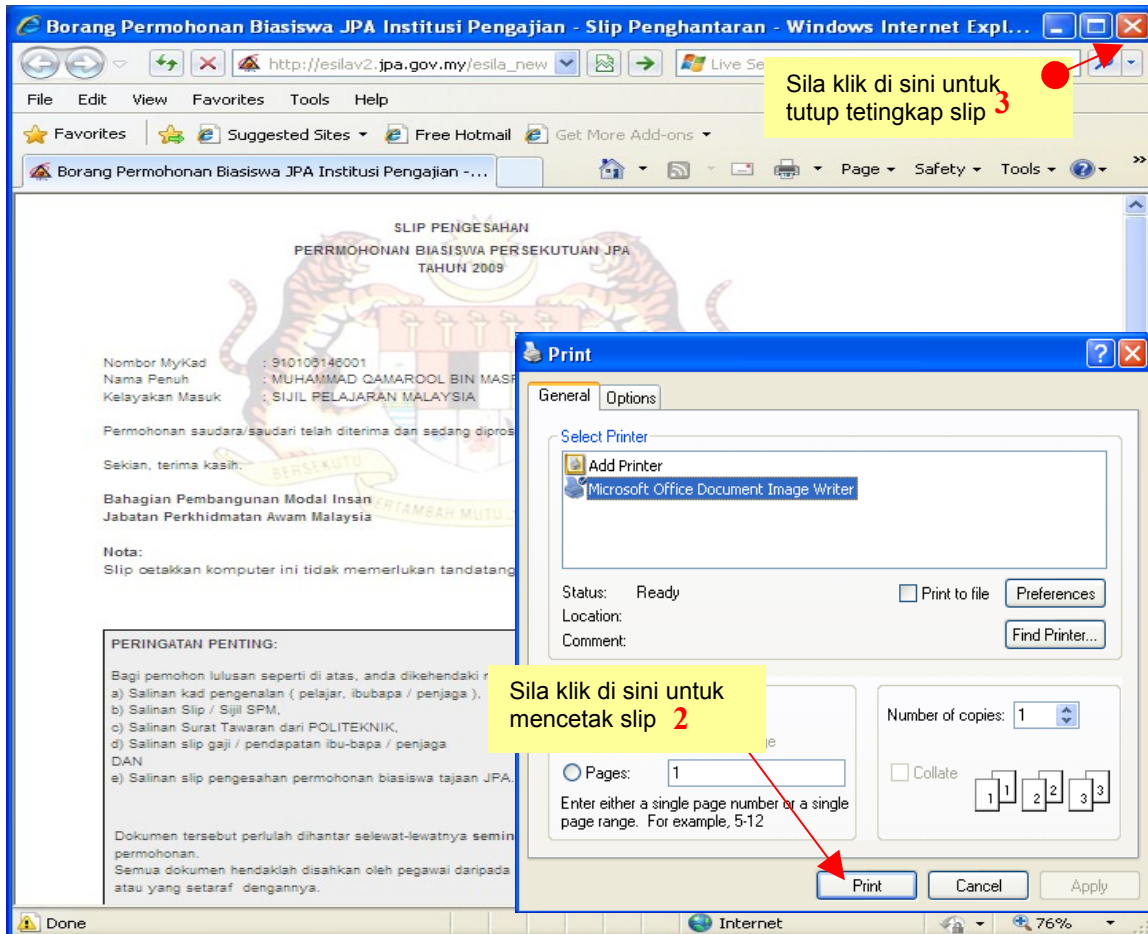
Borang Permohonan Biasiswa JPA Institusi Pengajian - Slip Penghantaran - Windows Internet Expl...

http://esilav2.jpa.gov.my/esila_new

Live Se

Sila klik di sini untuk tutup tetingkap slip 3

File Edit View Favorites Tools Help

Favorites Suggested Sites Free Hotmail Get More Add-ons

Borang Permohonan Biasiswa JPA Institusi Pengajian -...

Page Safety Tools

SLIP PENGESAHAN
PERRMOHONAN BIASISWA PERSEKUTUAN JPA
TAHUN 2009

Nombor MyKad : 910105146001
Nama Penuh : MUHAMMAD QAMAROOL BIN MASR
Kelayakan Masuk : SIJIL PELAJARAN MALAYSIA

Permohonan saudara/saudari telah diterima dan sedang dipros

Sekian, terima kasih.

Bahagian Pembangunan Modal Insan
Jabatan Perkhidmatan Awam Malaysia

Nota:
Slip cetakkan komputer ini tidak memerlukan tandatang

PERINGATAN PENTING:

Bagi pemohon lulusan seperti di atas, anda dikehendaki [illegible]
a) Salinan kad pengenalan ( pelajar, ibubapa / penjaga ),
b) Salinan Slip / Sijil SPM,
c) Salinan Surat Tawaran dari POLITEKNIK,
d) Salinan slip gaji / pendapatan ibu-bapa / penjaga
DAN
e) Salinan slip pengesahan permohonan biasiswa tajaan JPA.

Dokumen tersebut perlulah dihantar selewat-lewatnya semin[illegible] permohonan.
Semua dokumen hendaklah disahkan oleh pegawai daripada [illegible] atau yang setaraf dengannya.

Print

General Options

Select Printer
Add Printer
Microsoft Office Document Image Writer

Status: Ready
Location:
Comment:
Print to file
Preferences
Find Printer...

Sila klik di sini untuk mencetak slip 2

Pages: 1
Enter either a single page number or a single page range. For example, 5-12

Number of copies: 1
Collate

Print Cancel Apply

Done Internet 76%